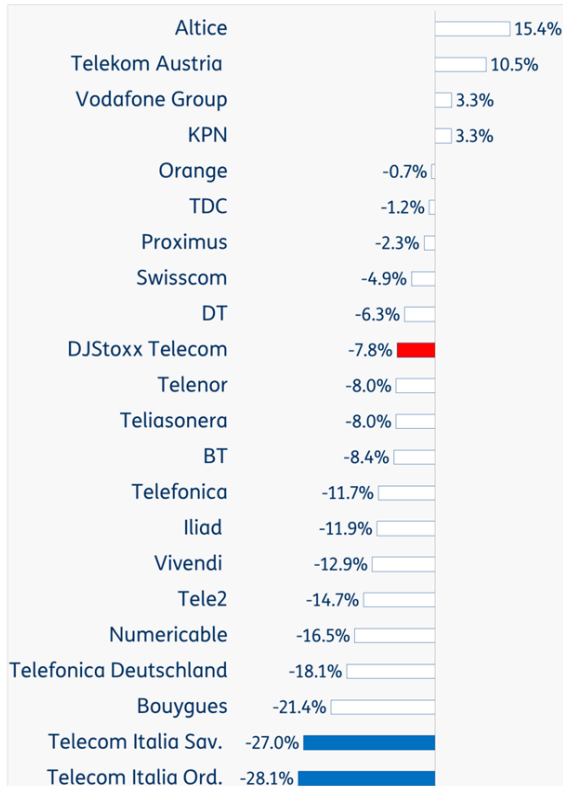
| | |
|---|---|
| Altice | 15.4% |
| Telekom Austria | 10.5% |
| Vodafone Group | 3.3% |
| KPN | 3.3% |
| Orange | -0.7% |
| TDC | -1.2% |
| Proximus | -2.3% |
| Swisscom | -4.9% |
| DT | -6.3% |
| DJStoxx Telecom | -7.8% |
| Telenor | -8.0% |
| Teliasonera | -8.0% |
| BT | -8.4% |
| Telefonica | -11.7% |
| Iliad | -11.9% |
| Vivendi | -12.9% |
| Tele2 | -14.7% |
| Numericable | -16.5% |
| Telefonica Deutschland | -18.1% |
| Bouygues | -21.4% |
| Telecom Italia Sav. | -27.0% |
| Telecom Italia Ord. | -28.1% |